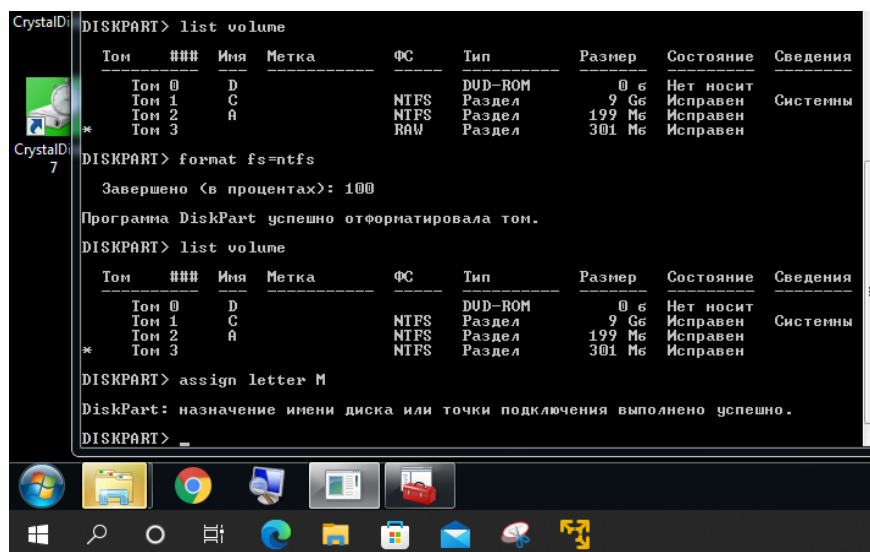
CrystalDi

CrystalDi 7

DISKPART> list volume

| Том | ### | Имя | Метка | ФС | Тип | Размер | Состояние | Сведения |
|---|---|---|---|---|---|---|---|---|
| Том 0 | | D | | | DVD-ROM | 0 б | Нет носит | |
| Том 1 | | C | | NTFS | Раздел | 9 Gб | Исправен | Системны |
| Том 2 | | A | | NTFS | Раздел | 199 Мб | Исправен | |
| * Том 3 | | | | RAW | Раздел | 301 Мб | Исправен | |

DISKPART> format fs=ntfs

Завершено (в процентах): 100

Программа DiskPart успешно отформатировала том.

DISKPART> list volume

| Том | ### | Имя | Метка | ФС | Тип | Размер | Состояние | Сведения |
|---|---|---|---|---|---|---|---|---|
| Том 0 | | D | | | DVD-ROM | 0 б | Нет носит | |
| Том 1 | | C | | NTFS | Раздел | 9 Gб | Исправен | Системны |
| Том 2 | | A | | NTFS | Раздел | 199 Мб | Исправен | |
| * Том 3 | | | | NTFS | Раздел | 301 Мб | Исправен | |

DISKPART> assign letter M

DiskPart: назначение имени диска или точки подключения выполнено успешно.

DISKPART> _